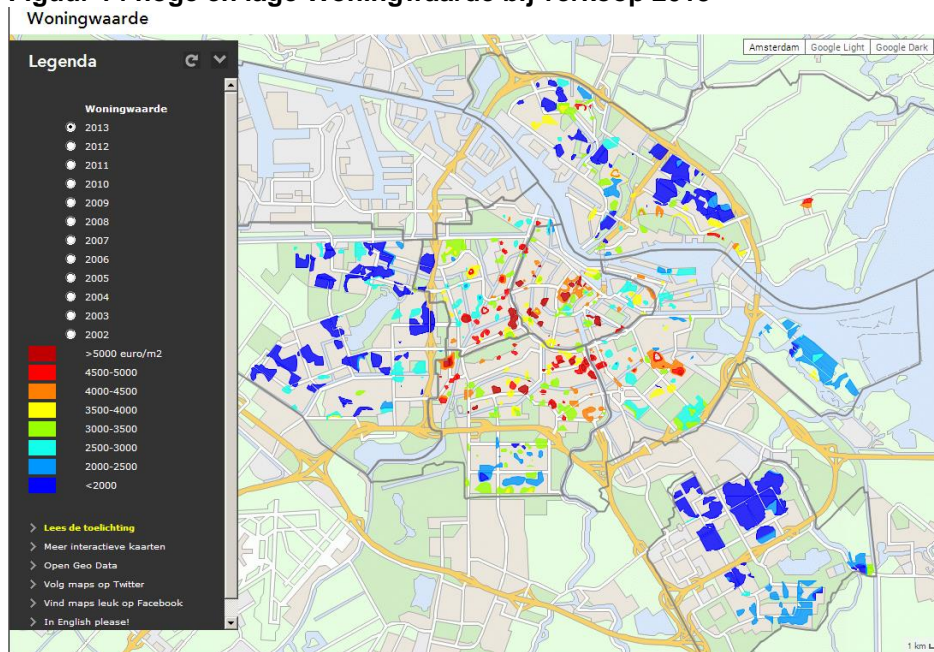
Woningwaarde

Legenda

Woningwaarde
2013
2012
2011
2010
2009
2008
2007
2006
2005
2004
2003
2002
>5000 euro/m2
4500-5000
4000-4500
3500-4000
3000-3500
2500-3000
2000-2500
<2000

Lees de toelichting
Meer interactieve kaarten
Open Geo Data
Volg maps op Twitter
Vind maps leuk op Facebook
In English please!

Amsterdam | Google Light | Google Dark

1 km